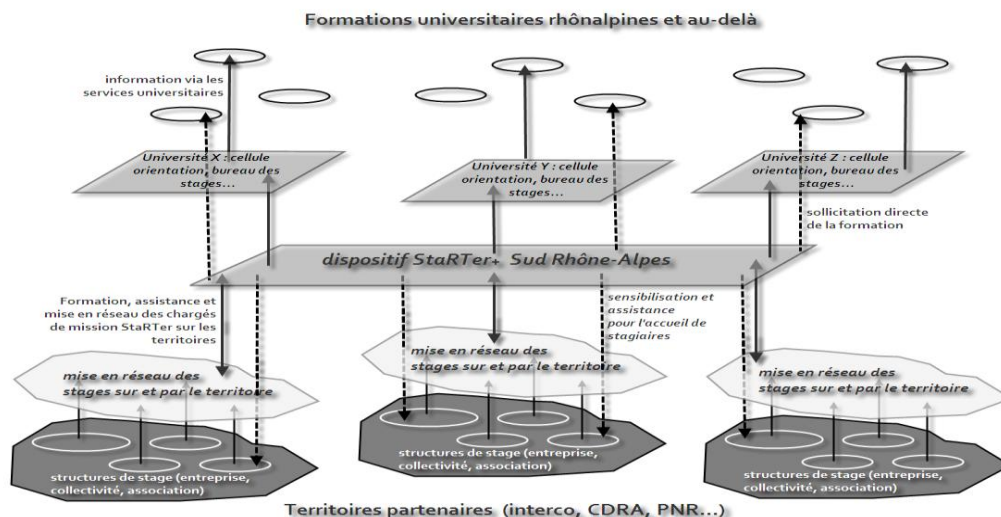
Formations universitaires rhônalpines et au-delà

information via les services universitaires

Université X : cellule orientation, bureau des stages...

Université Y : cellule orientation, bureau des stages...

Université Z : cellule orientation, bureau des stages...

sollicitation directe de la formation

dispositif StaRTer+ Sud Rhône-Alpes

Formation, assistance et mise en réseau des chargés de mission StaRTer sur les territoires

sensibilisation et assistance pour l'accueil de stagiaires

mise en réseau des stages sur et par le territoire

mise en réseau des stages sur et par le territoire

mise en réseau des stages sur et par le territoire

structures de stage (entreprise, collectivité, association)

structures de stage (entreprise, collectivité, association)

structures de stage (entreprise, collectivité, association)

Territoires partenaires (interco, CDRA, PNR...)